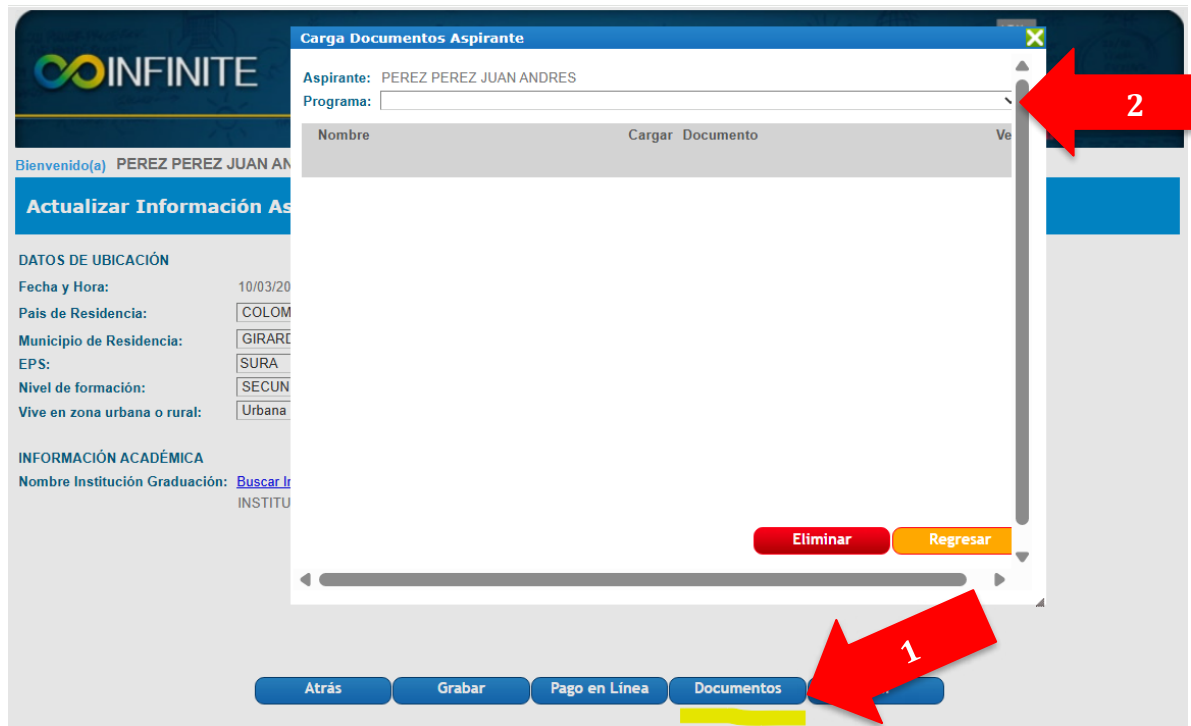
INFINITE

Bienvenido(a) PEREZ PEREZ JUAN AN

Actualizar Información As

DATOS DE UBICACIÓN
Fecha y Hora: 10/03/20
Pais de Residencia: COLOM
Municipio de Residencia: GIRARD
EPS: SURA
Nivel de formación: SECUN
Vive en zona urbana o rural: Urbana

INFORMACIÓN ACADÉMICA
Nombre Institución Graduación: Buscar In
INSTITU

Carga Documentos Aspirante

Aspirante: PEREZ PEREZ JUAN ANDRES
Programa:

| Nombre | Cargar | Documento | Ve |
|---|---|---|---|

Eliminar Regresar

2

1

Atrás Grabar Pago en Línea Documentos